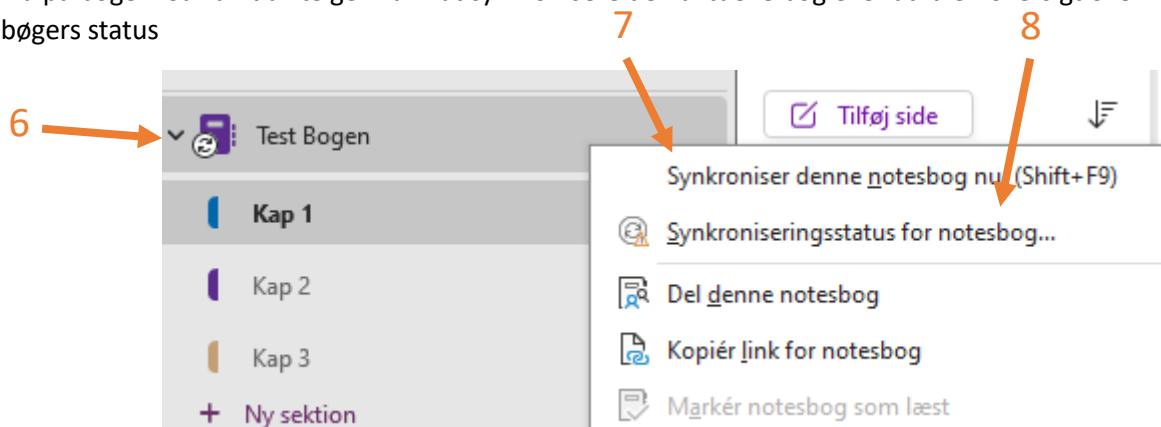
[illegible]
bøgers status

7

8

6

Test Bogen

Tilføj side

Synkroniser denne notesbog nu (Shift+F9)

Synkroniseringsstatus for notesbog...

Kap 1

Kap 2

Del denne notesbog

Kap 3

Kopiér link for notesbog

+ Ny sektion

Markér notesbog som læst